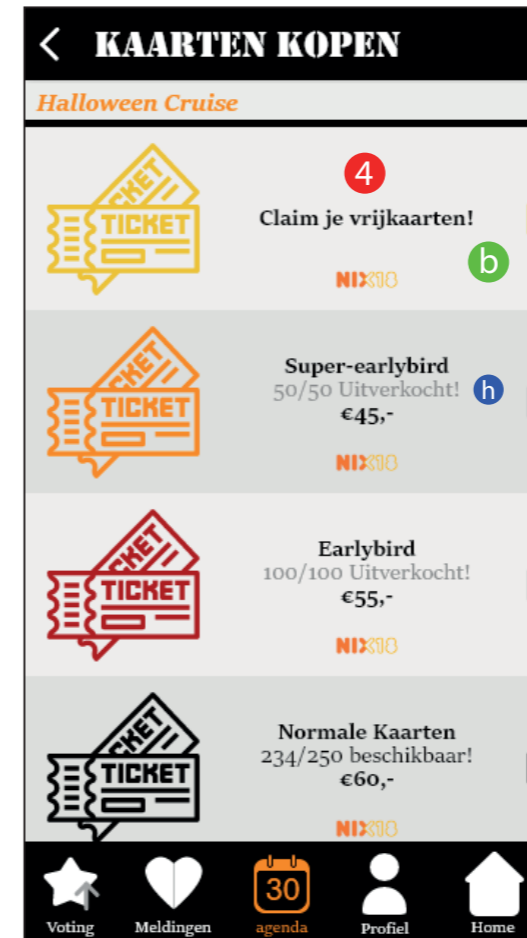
KAARTEN KOPEN

Halloween Cruise

TICKET TICKET

4

Claim je vrijkaarten!

b

NIX18

TICKET TICKET

Super-earlybird
50/50 Uitverkocht!
€45,-

h

NIX18

TICKET TICKET

Earlybird
100/100 Uitverkocht!
€55,-

NIX18

TICKET TICKET

Normale Kaarten
234/250 beschikbaar!
€60,-

NIX18

Voting Meldingen 30 agenda Profiel Home